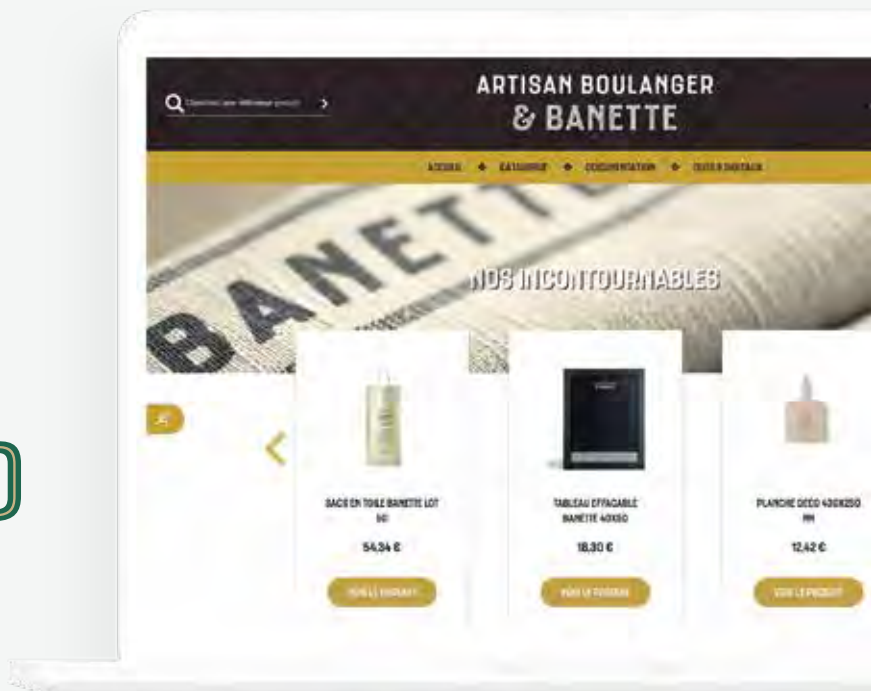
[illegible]

ARTISAN BOULANGER
& BANETTE

ACCUEIL ◆ CATÉGORIE ◆ DOCUMENTATION ◆ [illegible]

BANETTE

NOS INCONTOURNABLES

SACS EN TOILE BANETTE LOT 50

54,34 €

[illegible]

TABLEAU EFFACABLE BANETTE 40X60

18,30 €

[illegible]

PLANCHE DECO 400X250 MM

12,42 €

VOIR LE PRODUIT